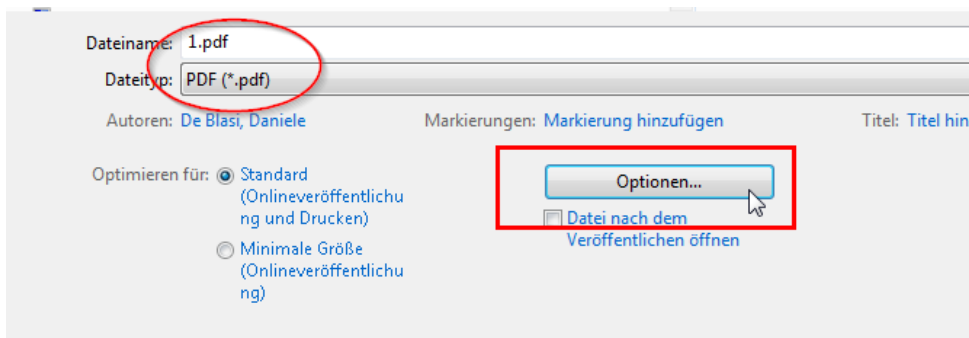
Dateiname: 1.pdf

Dateityp: PDF (*.pdf)

Autoren: De Blasi, Daniele

Markierungen: Markierung hinzufügen

Titel: Titel hin

Optimieren für: Standard (Onlineveröffentlichung und Drucken)

Minimale Größe (Onlineveröffentlichung)

Optionen...

Datei nach dem Veröffentlichen öffnen